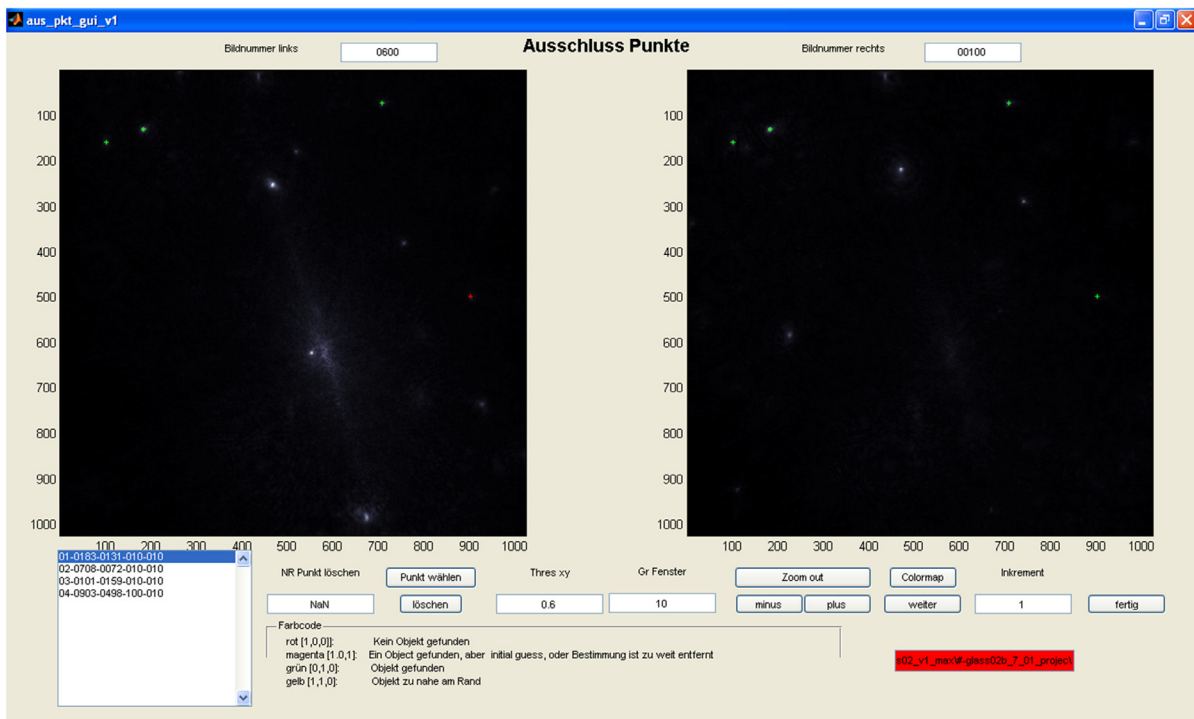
aus_pkt_gui_v1

Bildnummer links
0600

Ausschluss Punkte

Bildnummer rechts
00100

100
200
300
400
500
600
700
800
900
1000

100 200 300 400 500 600 700 800 900 1000

100
200
300
400
500
600
700
800
900
1000

100 200 300 400 500 600 700 800 900 1000

01-0183-0131-010-010
02-0708-0072-010-010
03-0101-0159-010-010
04-0903-0498-100-010

NR Punkt löschen
Punkt wählen
NaN
löschen

Thres xy
0.6

Gr Fenster
10

Zoom out
minus
plus

Colormap
weiter

Inkrement
1

fertig

Farbcode
rot [1,0,0]: Kein Objekt gefunden
magenta [1,0,1]: Ein Object gefunden, aber initial guess, oder Bestimmung ist zu weit entfernt
grün [0,1,0]: Objekt gefunden
gelb [1,1,0]: Objekt zu nahe am Rand

s02_v1_max\#-glass02b_7_01_project